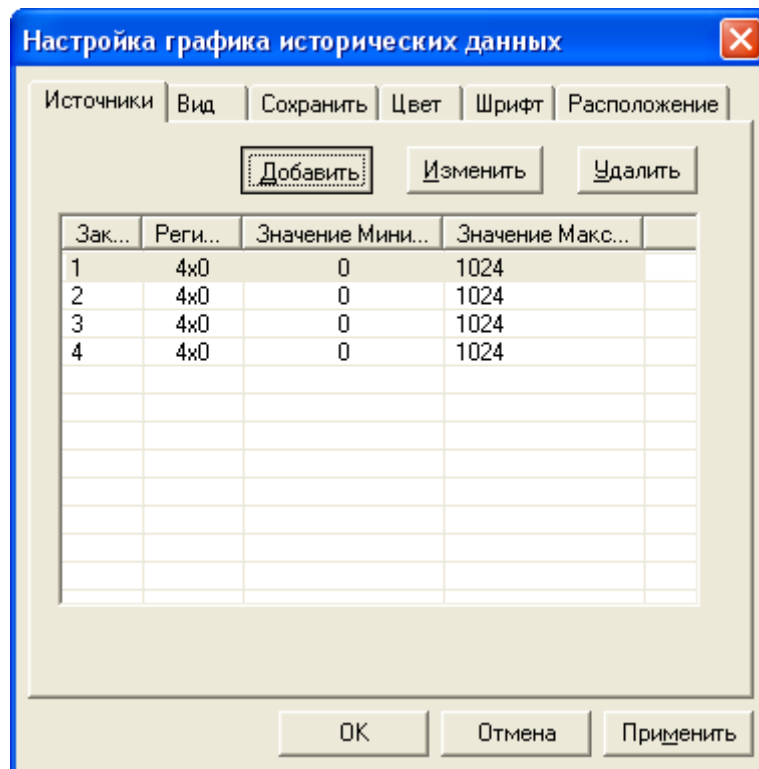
Настройка графика исторических данных

Источники | Вид | Сохранить | Цвет | Шрифт | Расположение

Добавить | Изменить | Удалить

| Зак... | Реги... | Значение Мини... | Значение Макс... |
|---|---|---|---|
| 1 | 4x0 | 0 | 1024 |
| 2 | 4x0 | 0 | 1024 |
| 3 | 4x0 | 0 | 1024 |
| 4 | 4x0 | 0 | 1024 |

OK | Отмена | Применить